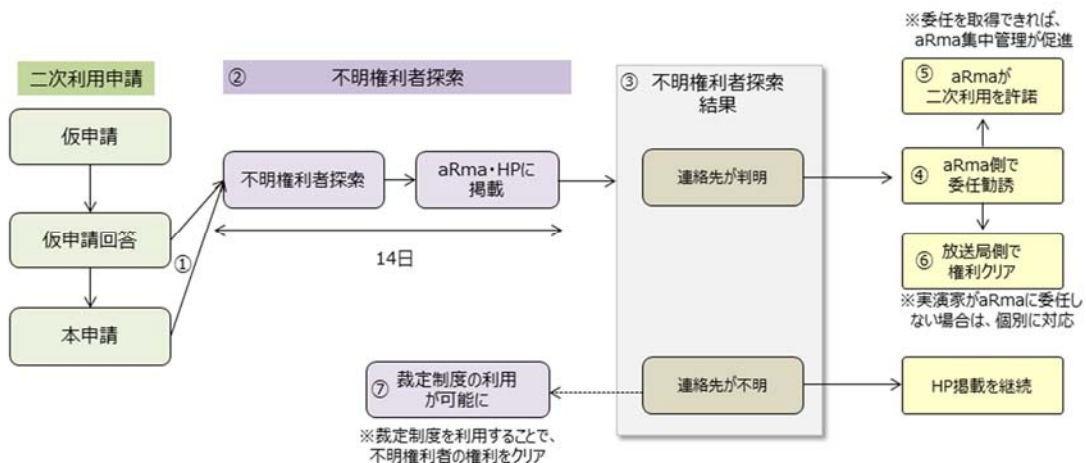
二次利用申請

仮申請

仮申請回答

本申請

①

② 不明権利者探索

不明権利者探索

aRma・HPに掲載

14日

③ 不明権利者探索結果

連絡先が判明

連絡先が不明

※委任を取得できれば、aRma集中管理が促進

⑤ aRmaが二次利用を許諾

④ aRma側で委任勧誘

⑥ 放送局側で権利クリア

※実演家がaRmaに委任しない場合は、個別に対応

HP掲載を継続

⑦ 裁定制度の利用が可能に

※裁定制度を利用することで、不明権利者の権利をクリア